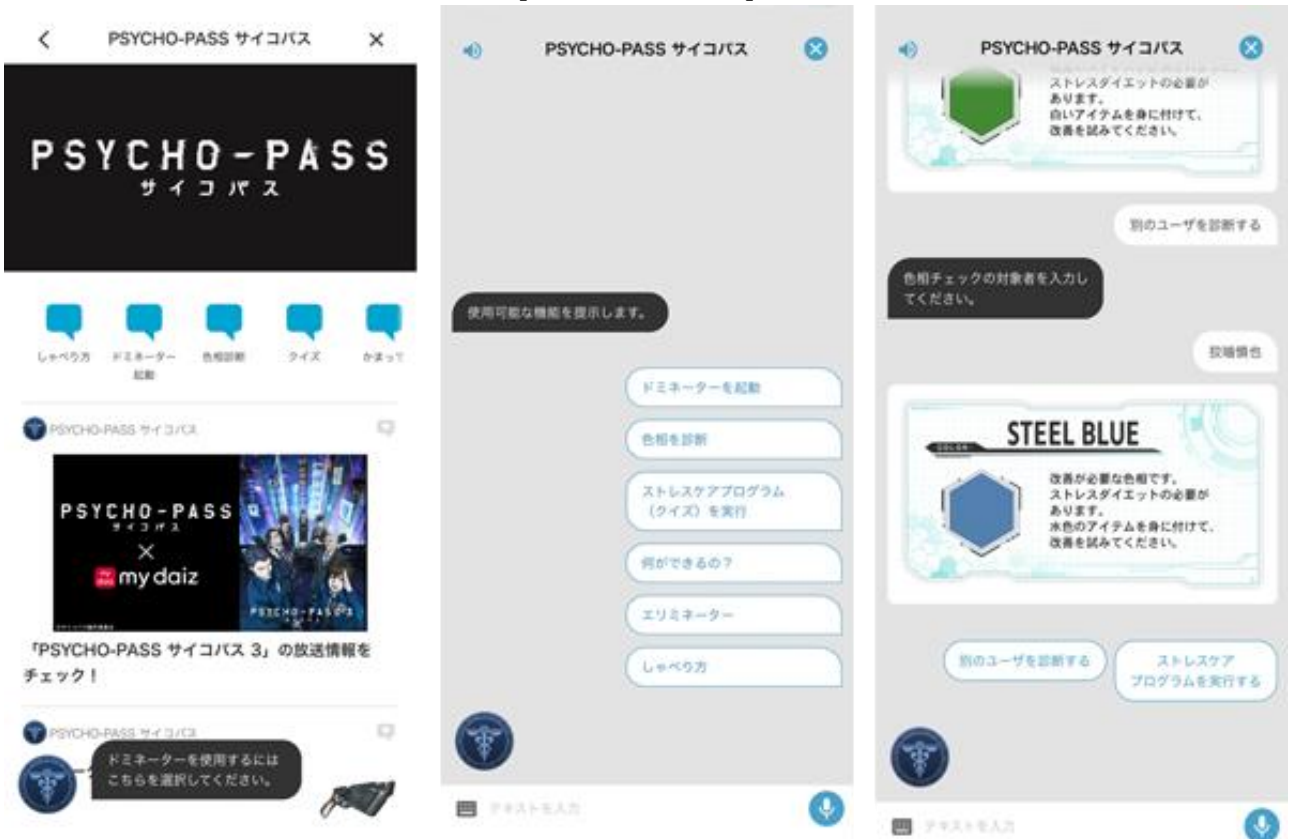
<
PSYCHO-PASS サイコパス
×

PSYCHO-PASS
サイコパス

しゃべり方
ドミネーター起動
色相診断
クイズ
かまって

PSYCHO-PASS サイコパス

PSYCHO-PASS
サイコパス
×
my daiz

PSYCHO-PASS 3

「PSYCHO-PASS サイコパス 3」の放送情報をチェック！

PSYCHO-PASS サイコパス

ドミネーターを使用するにはこちらを選択してください。

PSYCHO-PASS サイコパス

使用可能な機能を提示します。

ドミネーターを起動

色相を診断

ストレスケアプログラム（クイズ）を実行

何ができるの？

エリミネーター

しゃべり方

テキストを入力

PSYCHO-PASS サイコパス

ストレスダイエットの必要があります。
白いアイテムを身に付けて、改善を試みてください。

別のユーザを診断する

色相チェックの対象者を入力してください。

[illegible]

COLOR
STEEL BLUE

改善が必要な色相です。
ストレスダイエットの必要があります。
水色のアイテムを身に付けて、改善を試みてください。

別のユーザを診断する

ストレスケアプログラムを実行する

テキストを入力